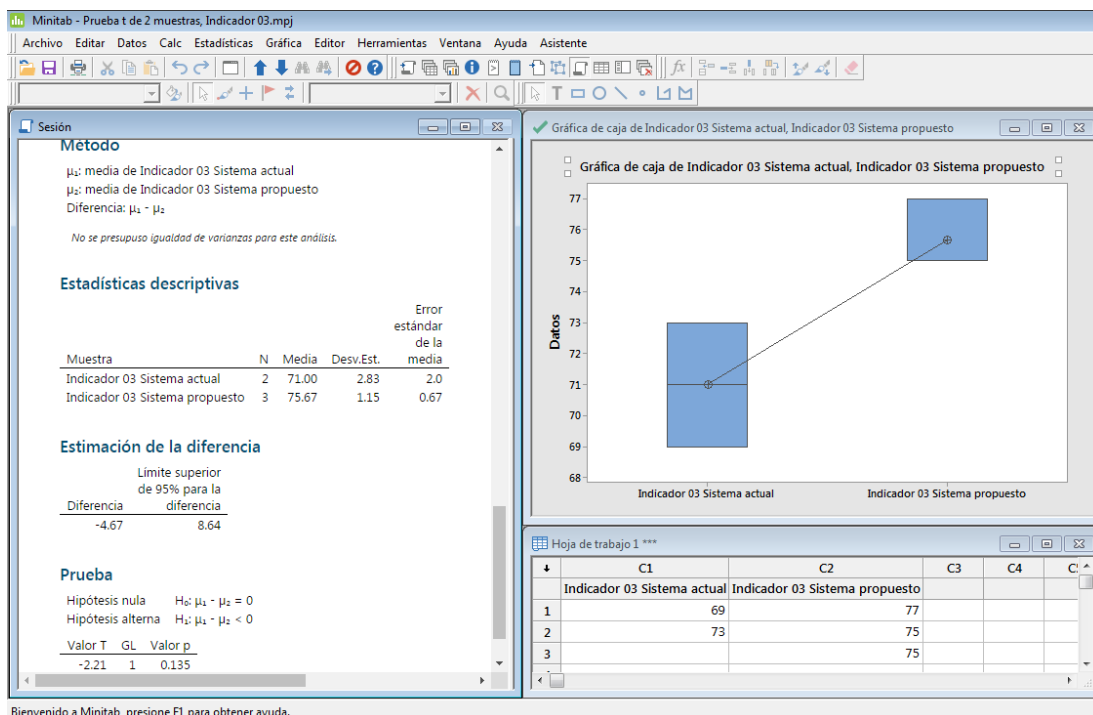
Minitab - Prueba t de 2 muestras, Indicador 03.mpj

Archivo Editar Datos Calc Estadísticas Gráfica Editor Herramientas Ventana Ayuda Asistente

Sesión

Método

μ₁: media de Indicador 03 Sistema actual
μ₂: media de Indicador 03 Sistema propuesto
Diferencia: μ₁ - μ₂

No se presupuso igualdad de varianzas para este análisis.

Estadísticas descriptivas

| Muestra | N | Media | Desv.Est. | Error estándar de la media |
|---|---|---|---|---|
| Indicador 03 Sistema actual | 2 | 71.00 | 2.83 | 2.0 |
| Indicador 03 Sistema propuesto | 3 | 75.67 | 1.15 | 0.67 |

Estimación de la diferencia

| Diferencia | Límite superior de 95% para la diferencia |
|---|---|
| -4.67 | 8.64 |

Prueba

Hipótesis nula H₀: μ₁ - μ₂ = 0
Hipótesis alterna H₁: μ₁ - μ₂ < 0

| Valor T | GL | Valor p |
|---|---|---|
| -2.21 | 1 | 0.135 |

Gráfica de caja de Indicador 03 Sistema actual, Indicador 03 Sistema propuesto

Gráfica de caja de Indicador 03 Sistema actual, Indicador 03 Sistema propuesto

Datos

77 76 75 74 73 72 71 70 69 68

Indicador 03 Sistema actual Indicador 03 Sistema propuesto

Hoja de trabajo 1 ***

| ↓ | C1 | C2 | C3 | C4 | C |
|---|---|---|---|---|---|
| | Indicador 03 Sistema actual | Indicador 03 Sistema propuesto | | | |
| 1 | 69 | 77 | | | |
| 2 | 73 | 75 | | | |
| 3 | | 75 | | | |

Bienvenido a Minitab, presione F1 para obtener ayuda.